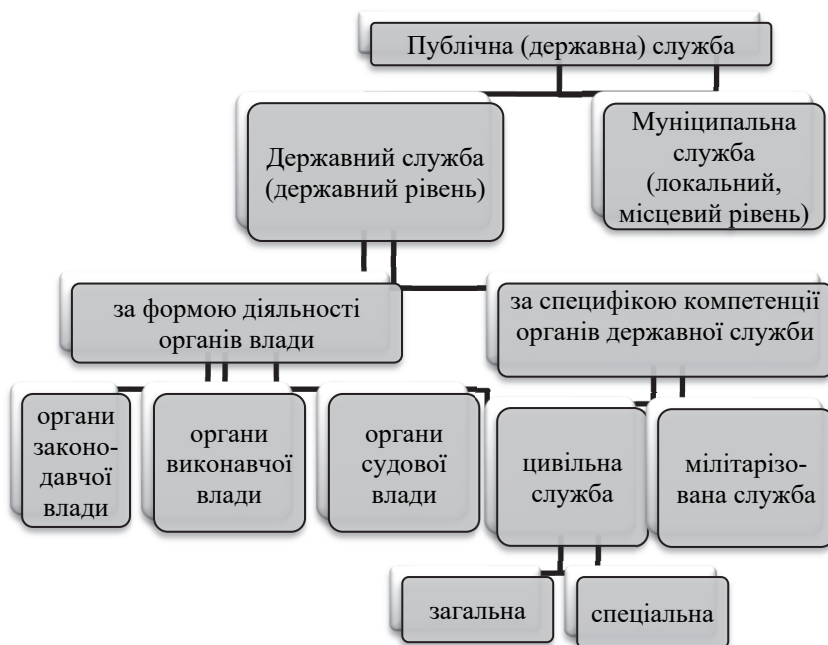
Публічна (державна) служба

Державний служба (державний рівень)

Муніципальна служба (локальний, місцевий рівень)

за формою діяльності органів влади

за специфікою компетенції органів державної служби

органи законодавчої влади

органи виконавчої влади

органи судової влади

цивільна служба

мілітаризована служба

загальна

спеціальна